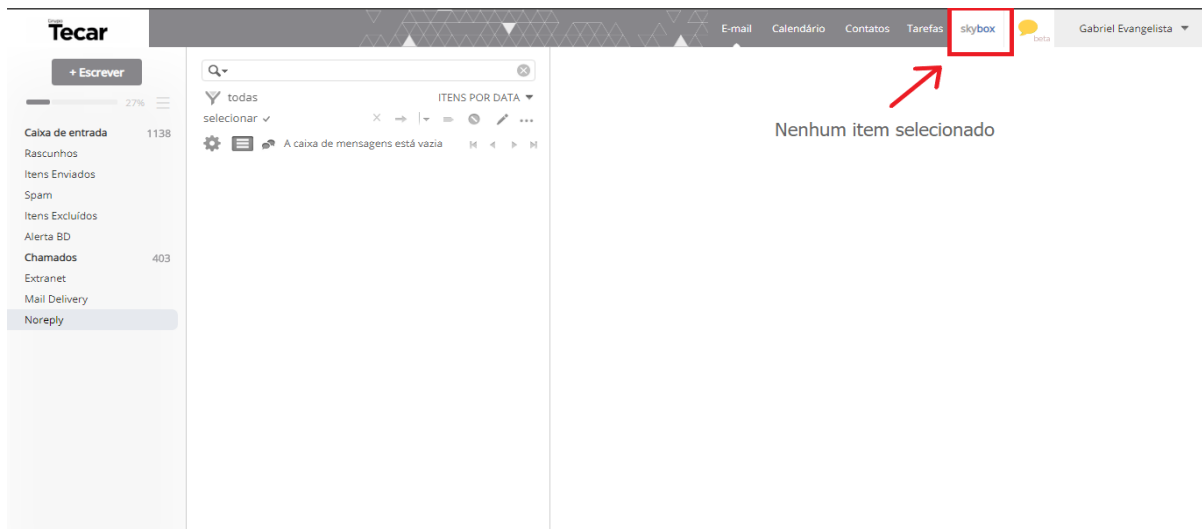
Grupo
Tecar

E-mail Calendário Contatos Tarefas skybox beta Gabriel Evangelista

+ Escrever

27%

Caixa de entrada 1138
Rascunhos
Itens Enviados
Spam
Itens Excluídos
Alerta BD
Chamados 403
Extranet
Mail Delivery
Noreply

todas
ITENS POR DATA
selecionar
A caixa de mensagens está vazia

Nenhum item selecionado